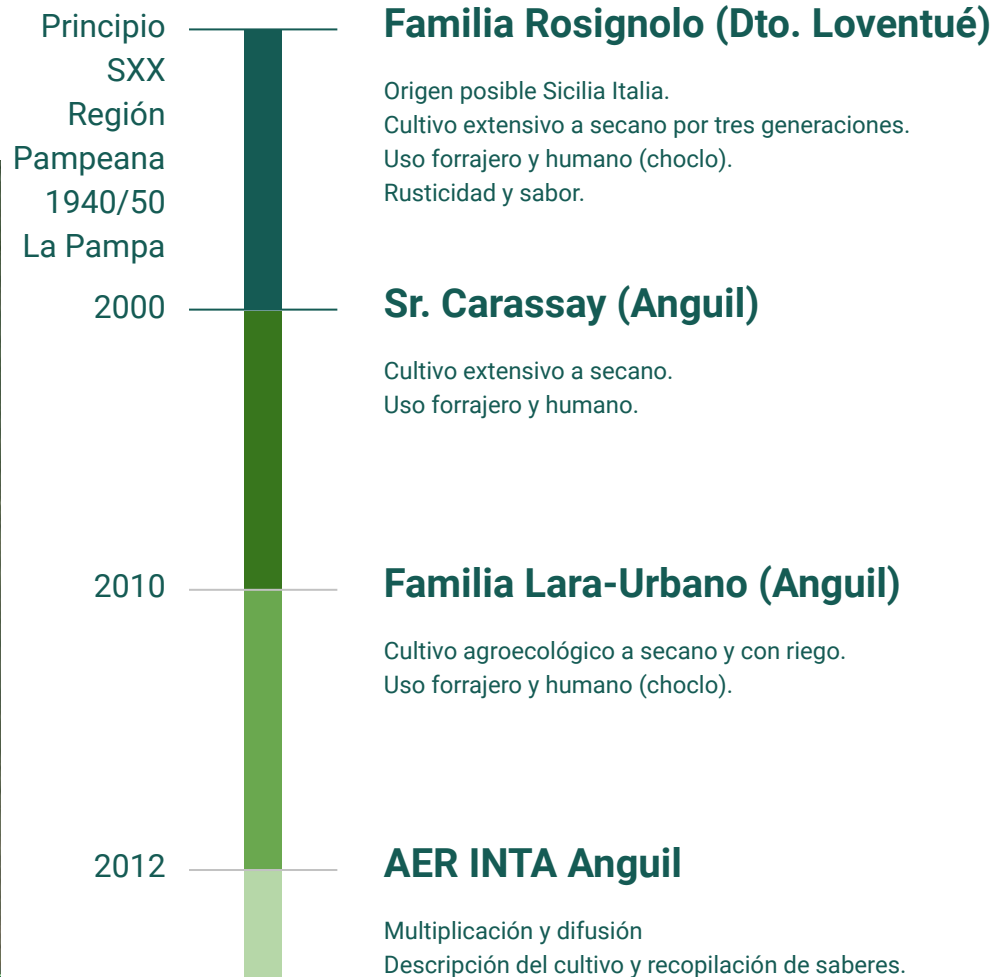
Principio SXX Región Pampeana 1940/50 La Pampa

Familia Rosignolo (Dto. Loventué)

Origen posible Sicilia Italia.
Cultivo extensivo a secano por tres generaciones.
Uso forrajero y humano (choclo).
Rusticidad y sabor.

2000

Sr. Carassay (Anguil)

Cultivo extensivo a secano.
Uso forrajero y humano.

2010

Familia Lara-Urbano (Anguil)

Cultivo agroecológico a secano y con riego.
Uso forrajero y humano (choclo).

2012

AER INTA Anguil

Multiplicación y difusión
Descripción del cultivo y recopilación de saberes.